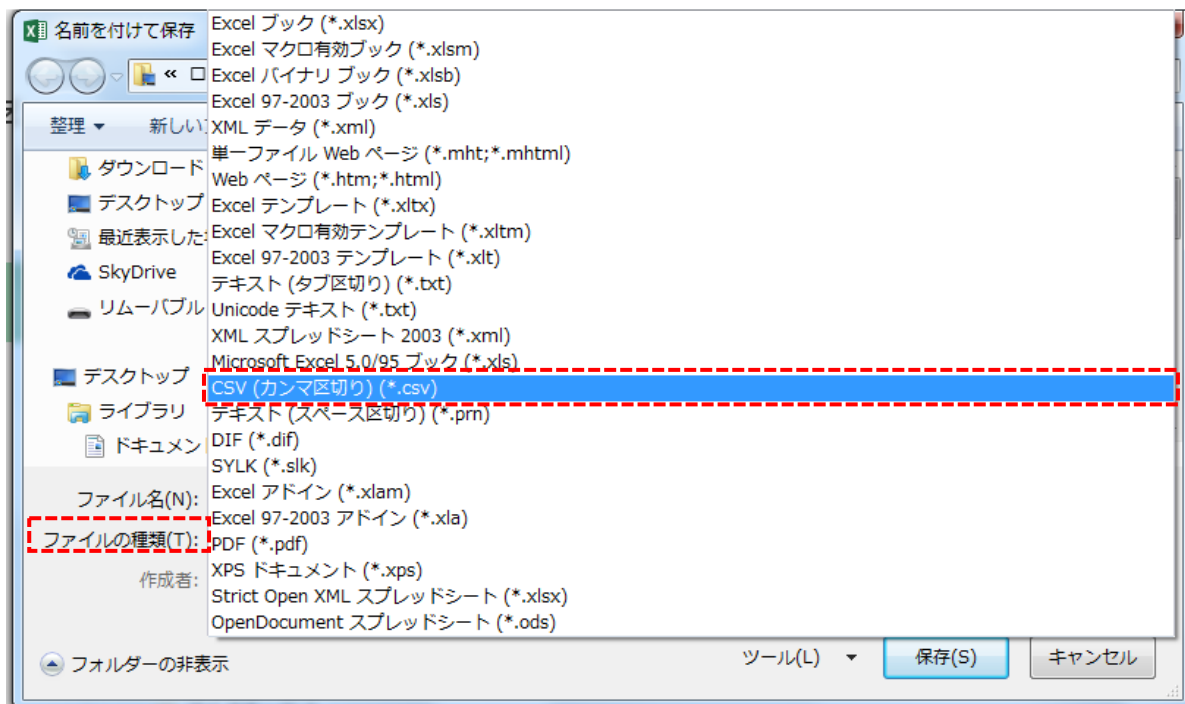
名前を付けて保存

« ロ

整理 ▾
新しい

ダウンロード
デスクトップ
最近表示した
SkyDrive
リムーバブル

デスクトップ
ライブラリ
ドキュメン

ファイル名(N):
ファイルの種類(T):
作成者:

Excel ブック (*.xlsx)
Excel マクロ有効ブック (*.xlsm)
Excel バイナリ ブック (*.xlsb)
Excel 97-2003 ブック (*.xls)
XML データ (*.xml)
単一ファイル Web ページ (*.mht;*.mhtml)
Web ページ (*.htm;*.html)
Excel テンプレート (*.xltx)
Excel マクロ有効テンプレート (*.xltm)
Excel 97-2003 テンプレート (*.xlt)
テキスト (タブ区切り) (*.txt)
Unicode テキスト (*.txt)
XML スプレッドシート 2003 (*.xml)
Microsoft Excel 5.0/95 ブック (*.xls)
CSV (カンマ区切り) (*.csv)
テキスト (スペース区切り) (*.prn)
DIF (*.dif)
SYLK (*.slk)
Excel アドイン (*.xlam)
Excel 97-2003 アドイン (*.xla)
PDF (*.pdf)
XPS ドキュメント (*.xps)
Strict Open XML スプレッドシート (*.xlsx)
OpenDocument スプレッドシート (*.ods)

フォルダーの非表示
ツール(L) ▾
保存(S)
キャンセル